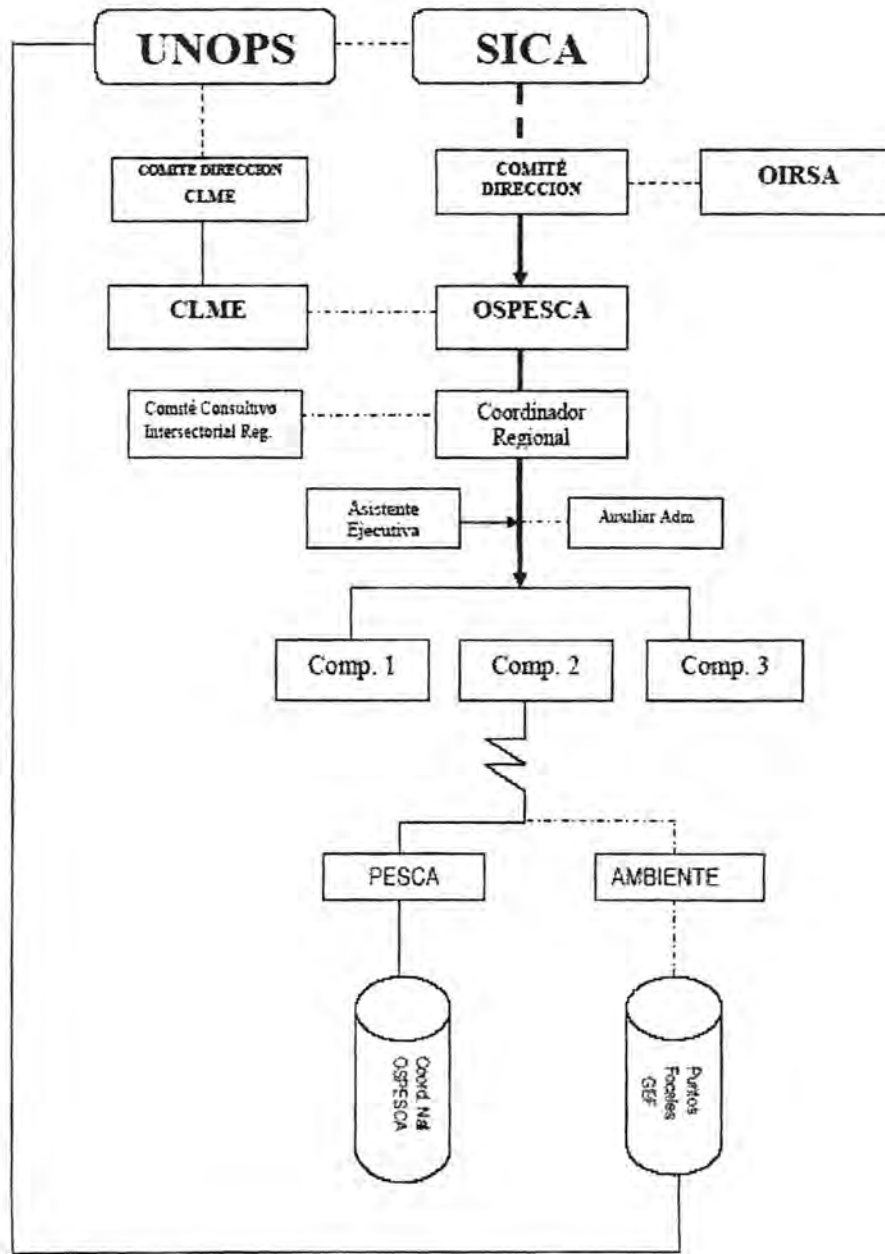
UNOPS

SICA

COMITE DIRECCION CLME

COMITÉ DIRECCION

OIRSA

CLME

OSPESCA

Comité Consultivo Intersectorial Reg.

Coordinador Regional

Asistente Ejecutiva

Auxiliar Adm

Comp. 1

Comp. 2

Comp. 3

PESCA

AMBIENTE

Coord. Nal OSPESCA

Puntos Focales GEF